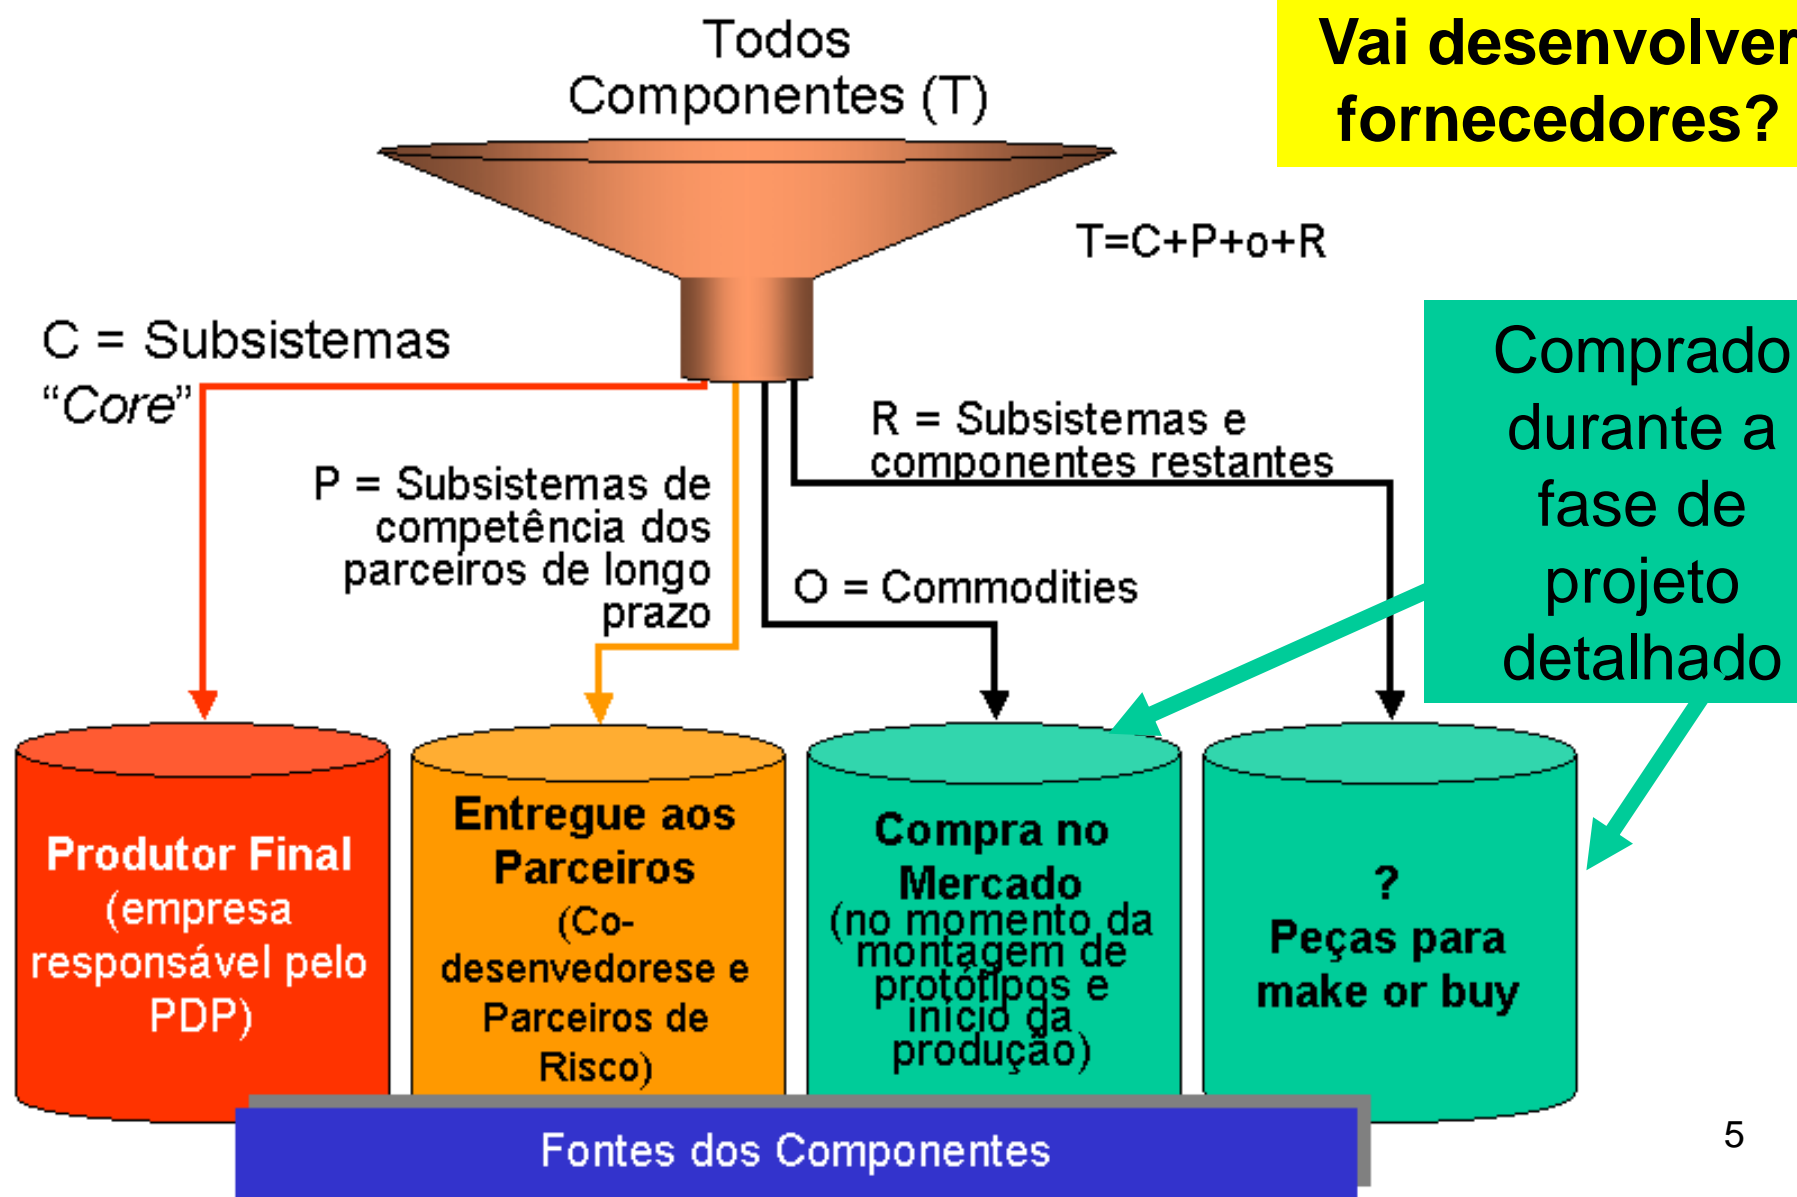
Todos Componentes (T)

Vai desenvolver fornecedores?

T=C+P+o+R

C = Subsistemas "Core"

Comprado durante a fase de projeto detalhado

R = Subsistemas e componentes restantes

P = Subsistemas de competência dos parceiros de longo prazo

O = Commodities

Produtor Final (empresa responsável pelo PDP)

Entregue aos Parceiros (Co-desenvedorese e Parceiros de Risco)

Compra no Mercado (no momento da montagem de protótipos e início da produção)

? Peças para make or buy

Fontes dos Componentes

5